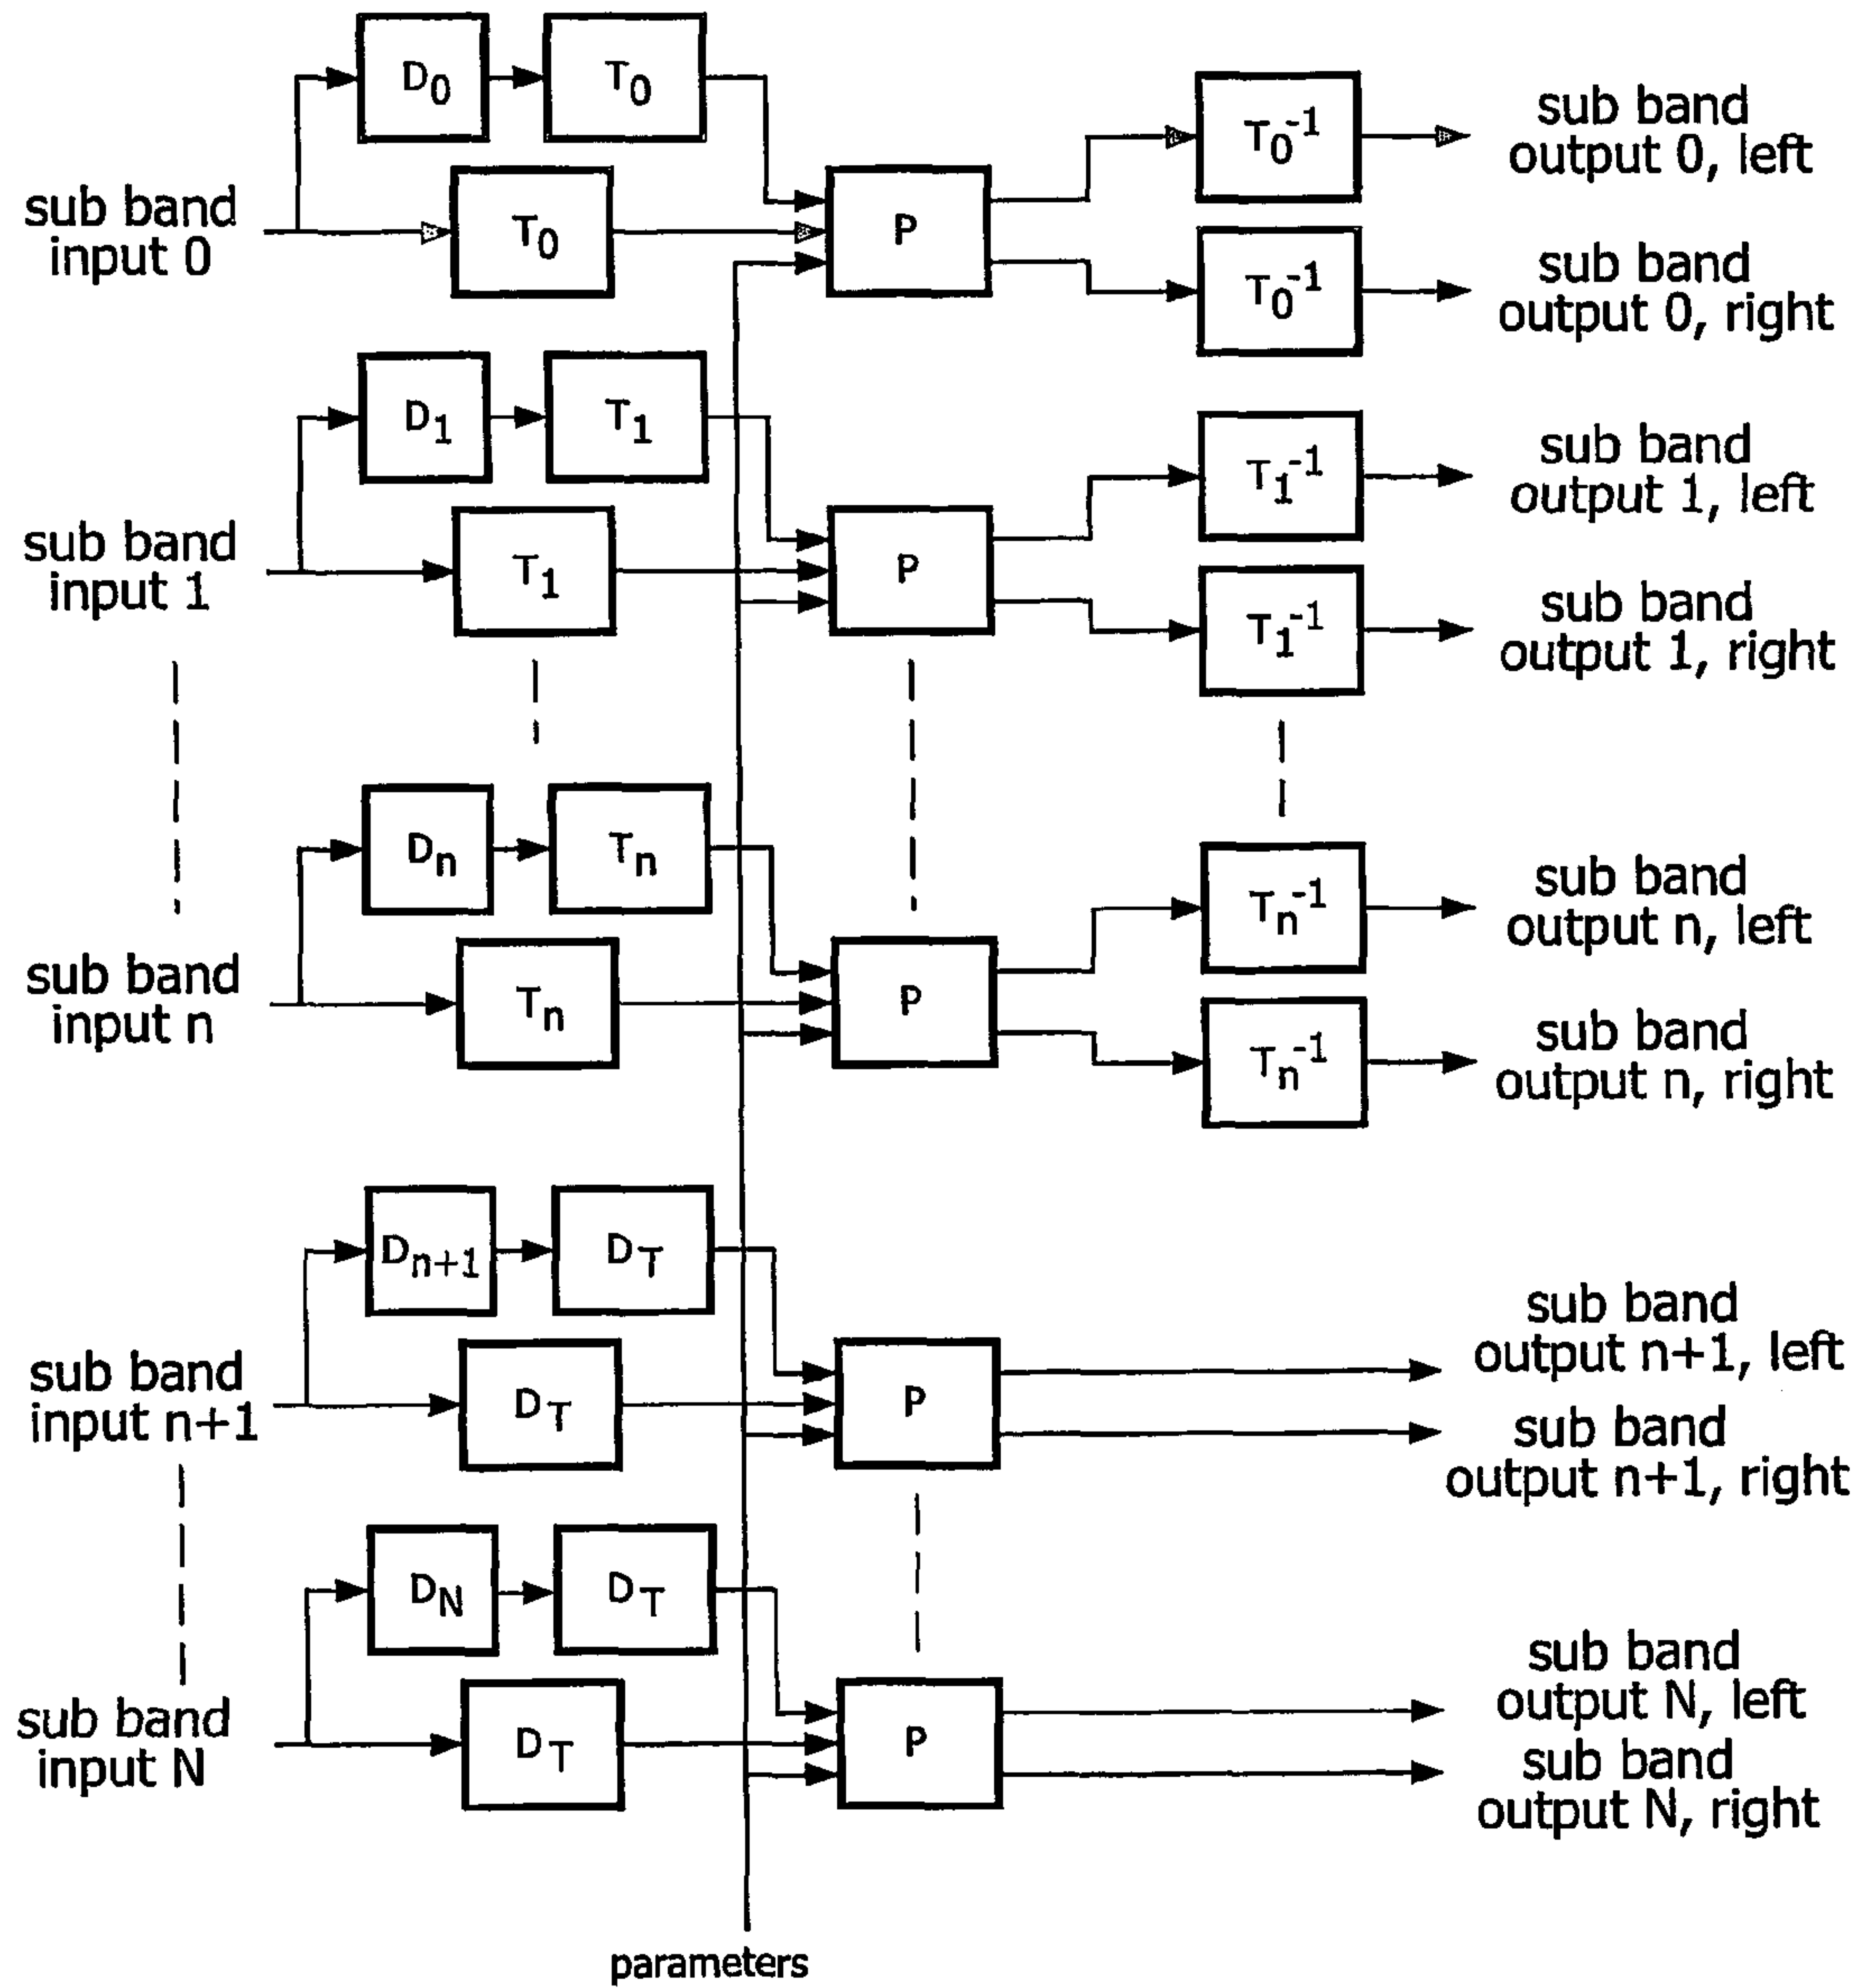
$D_0$ $T_0$

sub band input 0

$T_0$

P

$T_0^{-1}$ sub band output 0, left

$T_0^{-1}$ sub band output 0, right

$D_1$ $T_1$

sub band input 1

$T_1$

P

$T_1^{-1}$ sub band output 1, left

$T_1^{-1}$ sub band output 1, right

$D_n$ $T_n$

sub band input n

$T_n$

P

$T_n^{-1}$ sub band output n, left

$T_n^{-1}$ sub band output n, right

$D_{n+1}$ $D_T$

sub band input n+1

$D_T$

P

sub band output n+1, left

sub band output n+1, right

$D_N$ $D_T$

sub band input N

$D_T$

P

sub band output N, left

sub band output N, right

parameters